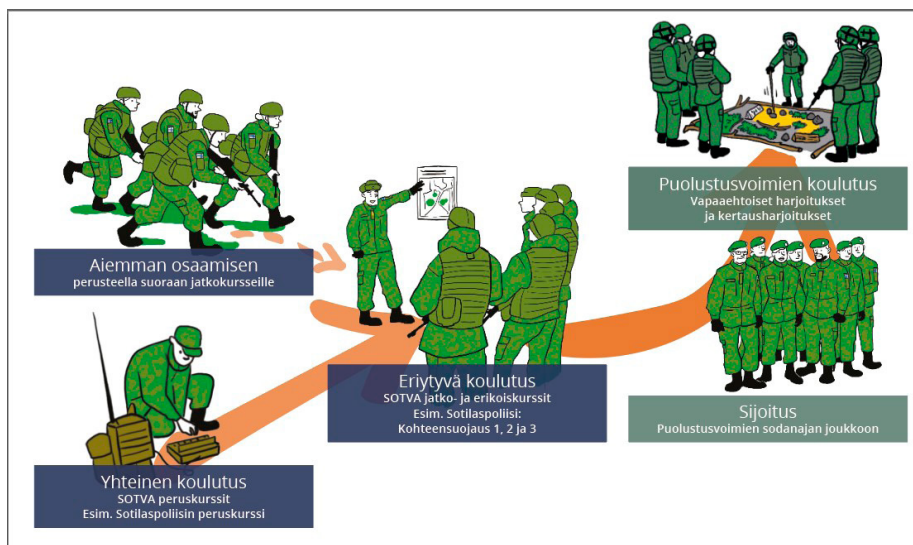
Puolustusvoimien koulutus
Vapaaehtoiset harjoitukset ja kertausharjoitukset

Aiemman osaamisen
perusteella suoraan jatkokursseille

Eriytyvä koulutus
SOTVA jatko- ja erikoiskurssit
Esim. Sotilaspoliisi:
Kohteensuojaus 1, 2 ja 3

Sijoitus
Puolustusvoimien sodanajan joukkoon

Yhteinen koulutus
SOTVA peruskurssit
Esim. Sotilaspoliisin peruskurssi